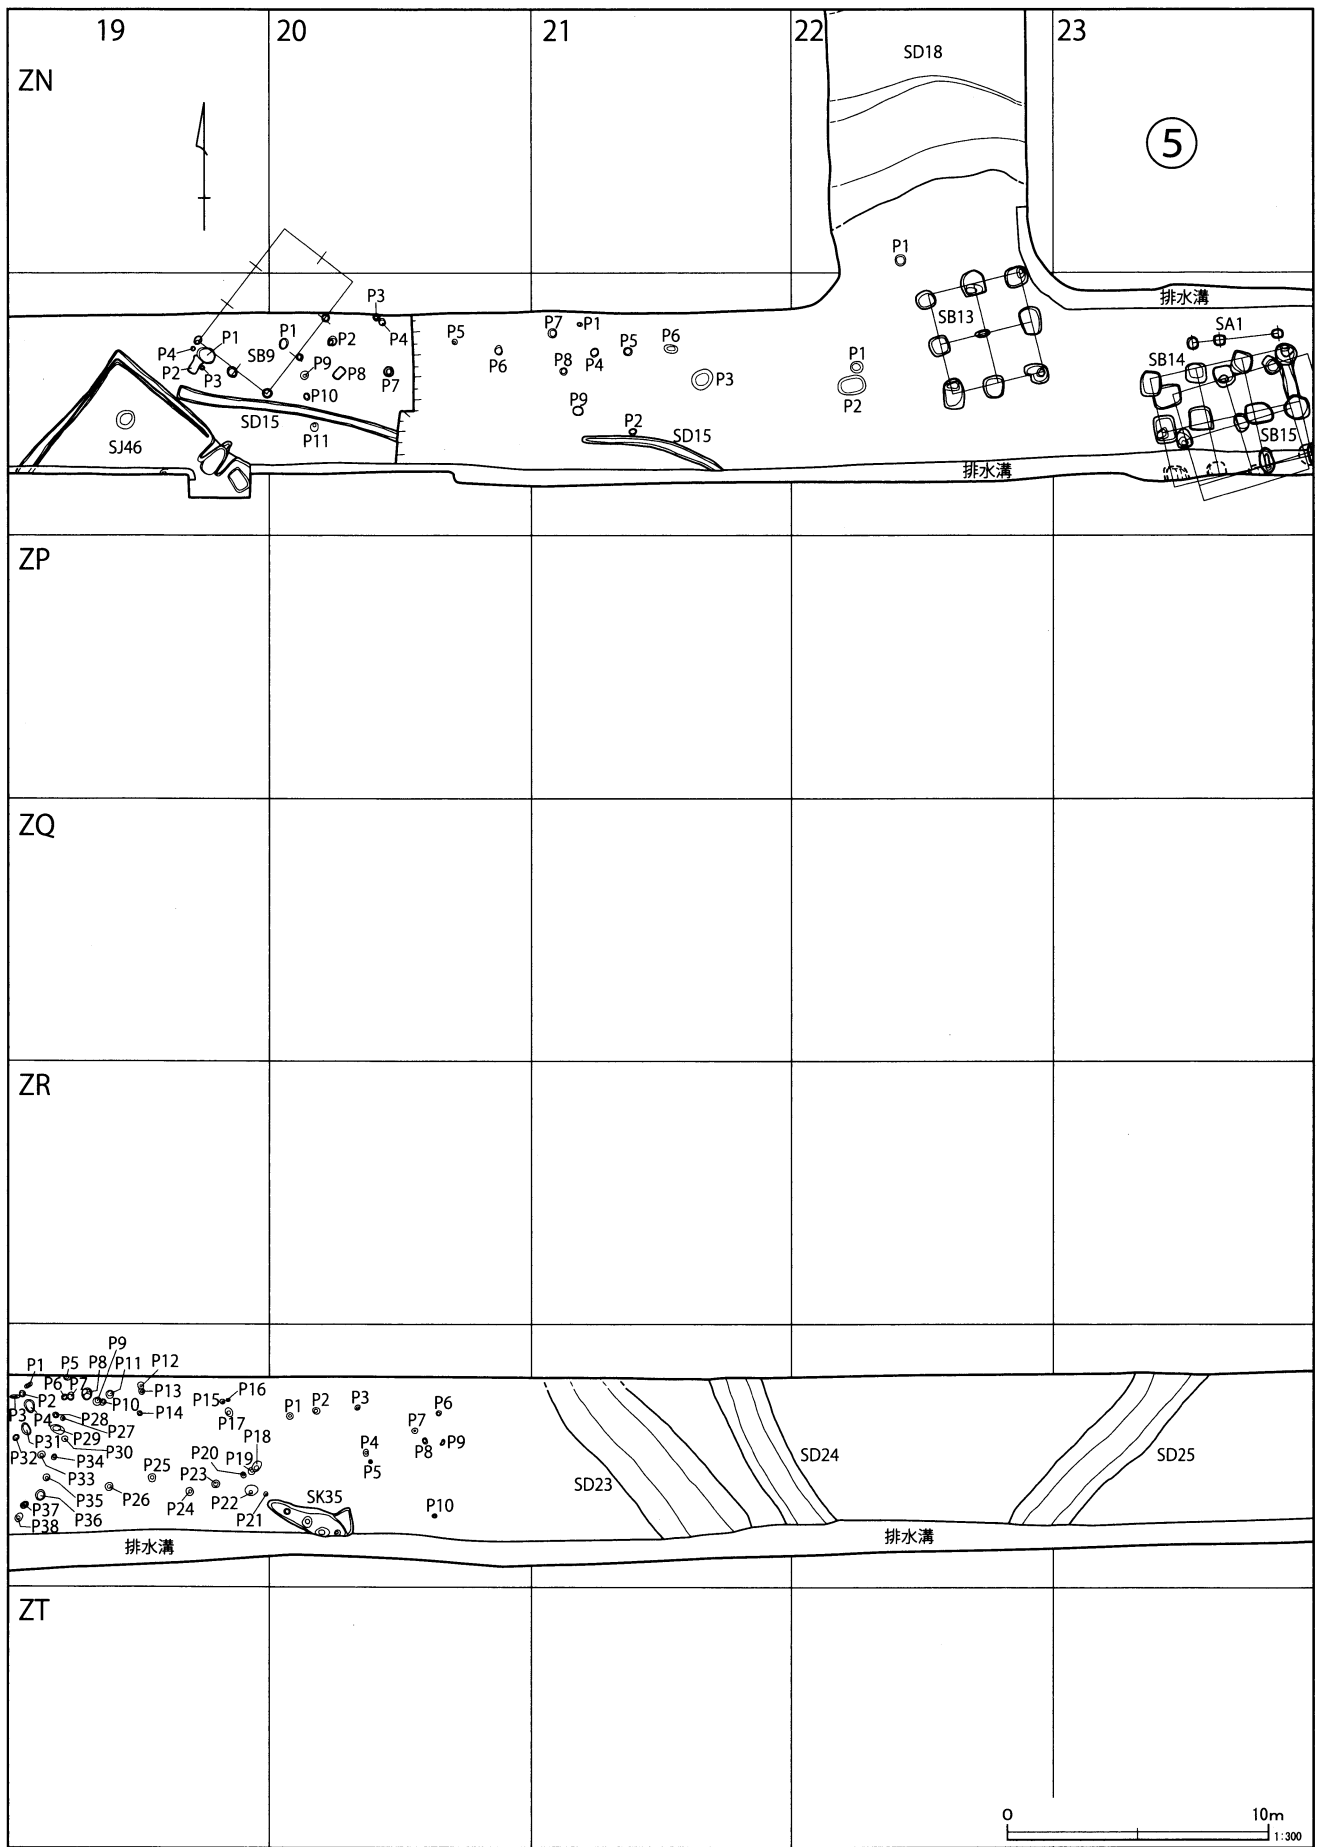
19 20 21 22 23
ZN
SD18
⑤
P1
排水溝
P3
P1 P4 P5 P7 P1 P6
P4 P1 P2 P5
P2 SB9 P9 P8 P6 P8 P4 SB13 SA1
P3 P7 P3 P1 SB14
P10 P9 P2
SJ46 SD15 P11 P2 SD15 SB15
排水溝
ZP
ZQ
ZR
P9
P1 P5 P8 P11 P12
P6 P7
P2 P10 P13 P15 P16
P3 P4 P28 P14 P1 P2 P3 P6
P27 P17 P7
P31 P29 P30 P18 P4 P9
P32 P34 P25 P20 P19 P8 SD24 SD25
P33 P23 P5
P35 P26 P22 SK35 SD23
P37 P24 P10
P38 P36 P21
排水溝 排水溝
ZT
0 10m
1:300